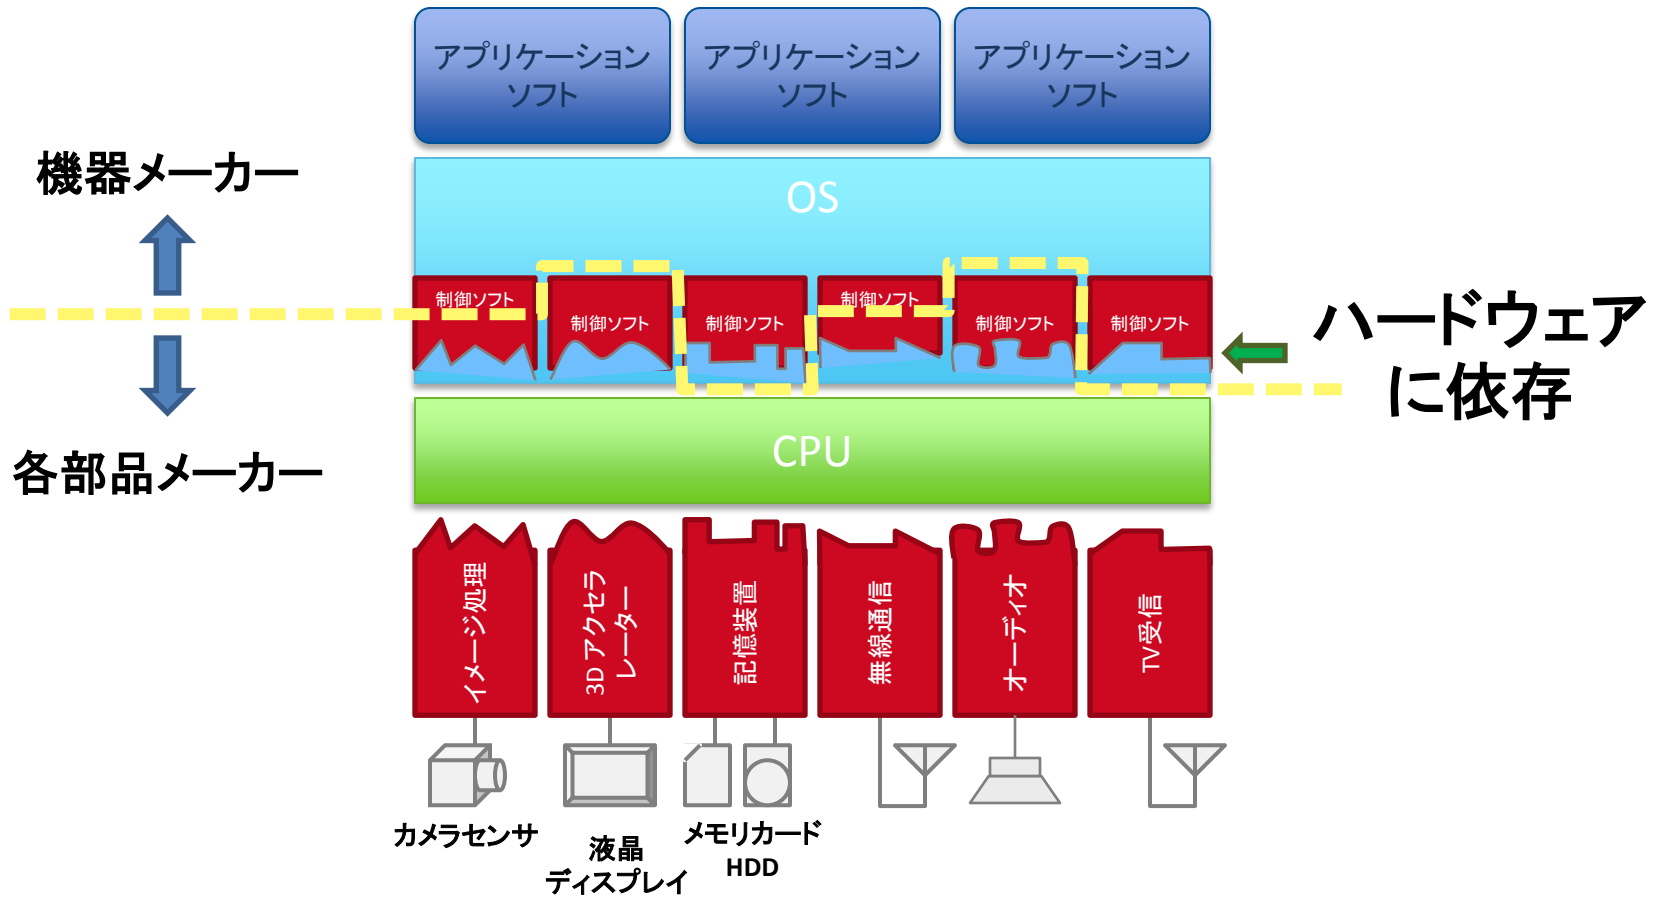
アプリケーションソフト

アプリケーションソフト

アプリケーションソフト

機器メーカー

各部品メーカー

OS

制御ソフト

制御ソフト

制御ソフト

制御ソフト

制御ソフト

制御ソフト

ハードウェアに依存

CPU

イメージ処理

3D アクセラレーター

記憶装置

無線通信

オーディオ

TV受信

カメラセンサ

液晶ディスプレイ

メモリカード HDD